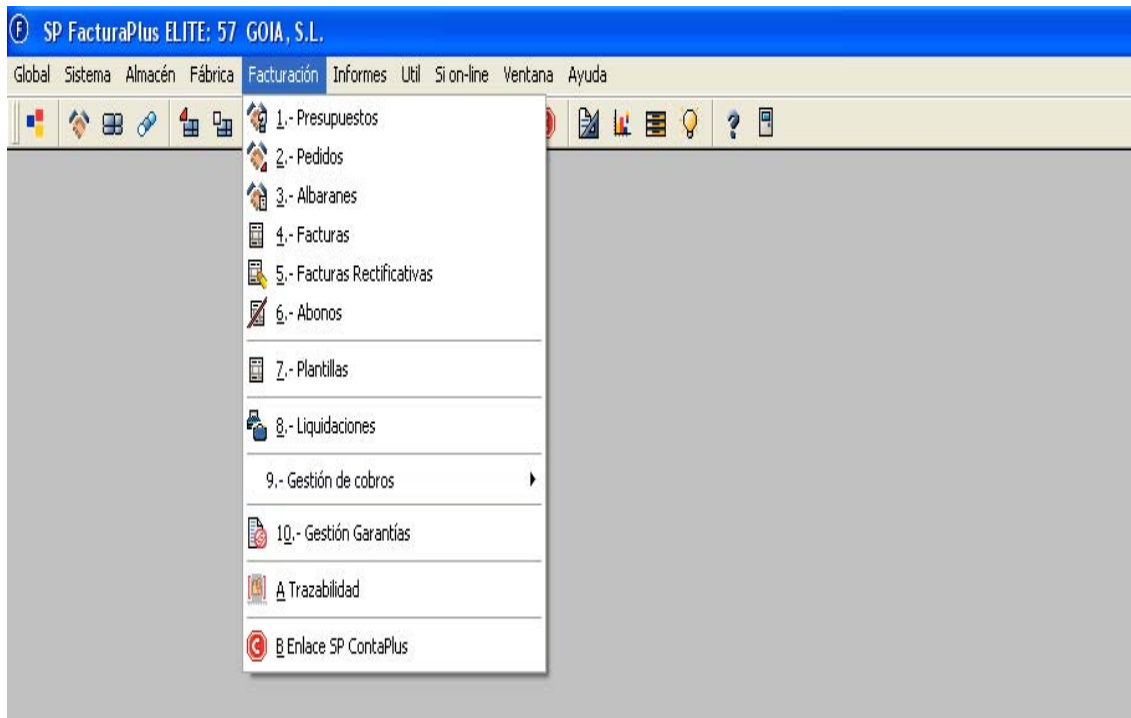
SP FacturaPlus ELITE: 57 GOIA, S.L.

Global Sistema Almacén Fábrica Facturación Informes Util Si on-line Ventana Ayuda

1.- Presupuestos
2.- Pedidos
3.- Albaranes
4.- Facturas
5.- Facturas Rectificativas
6.- Abonos
7.- Plantillas
8.- Liquidaciones
9.- Gestión de cobros
10.- Gestión Garantías
A Trazabilidad
B Enlace SP ContaPlus